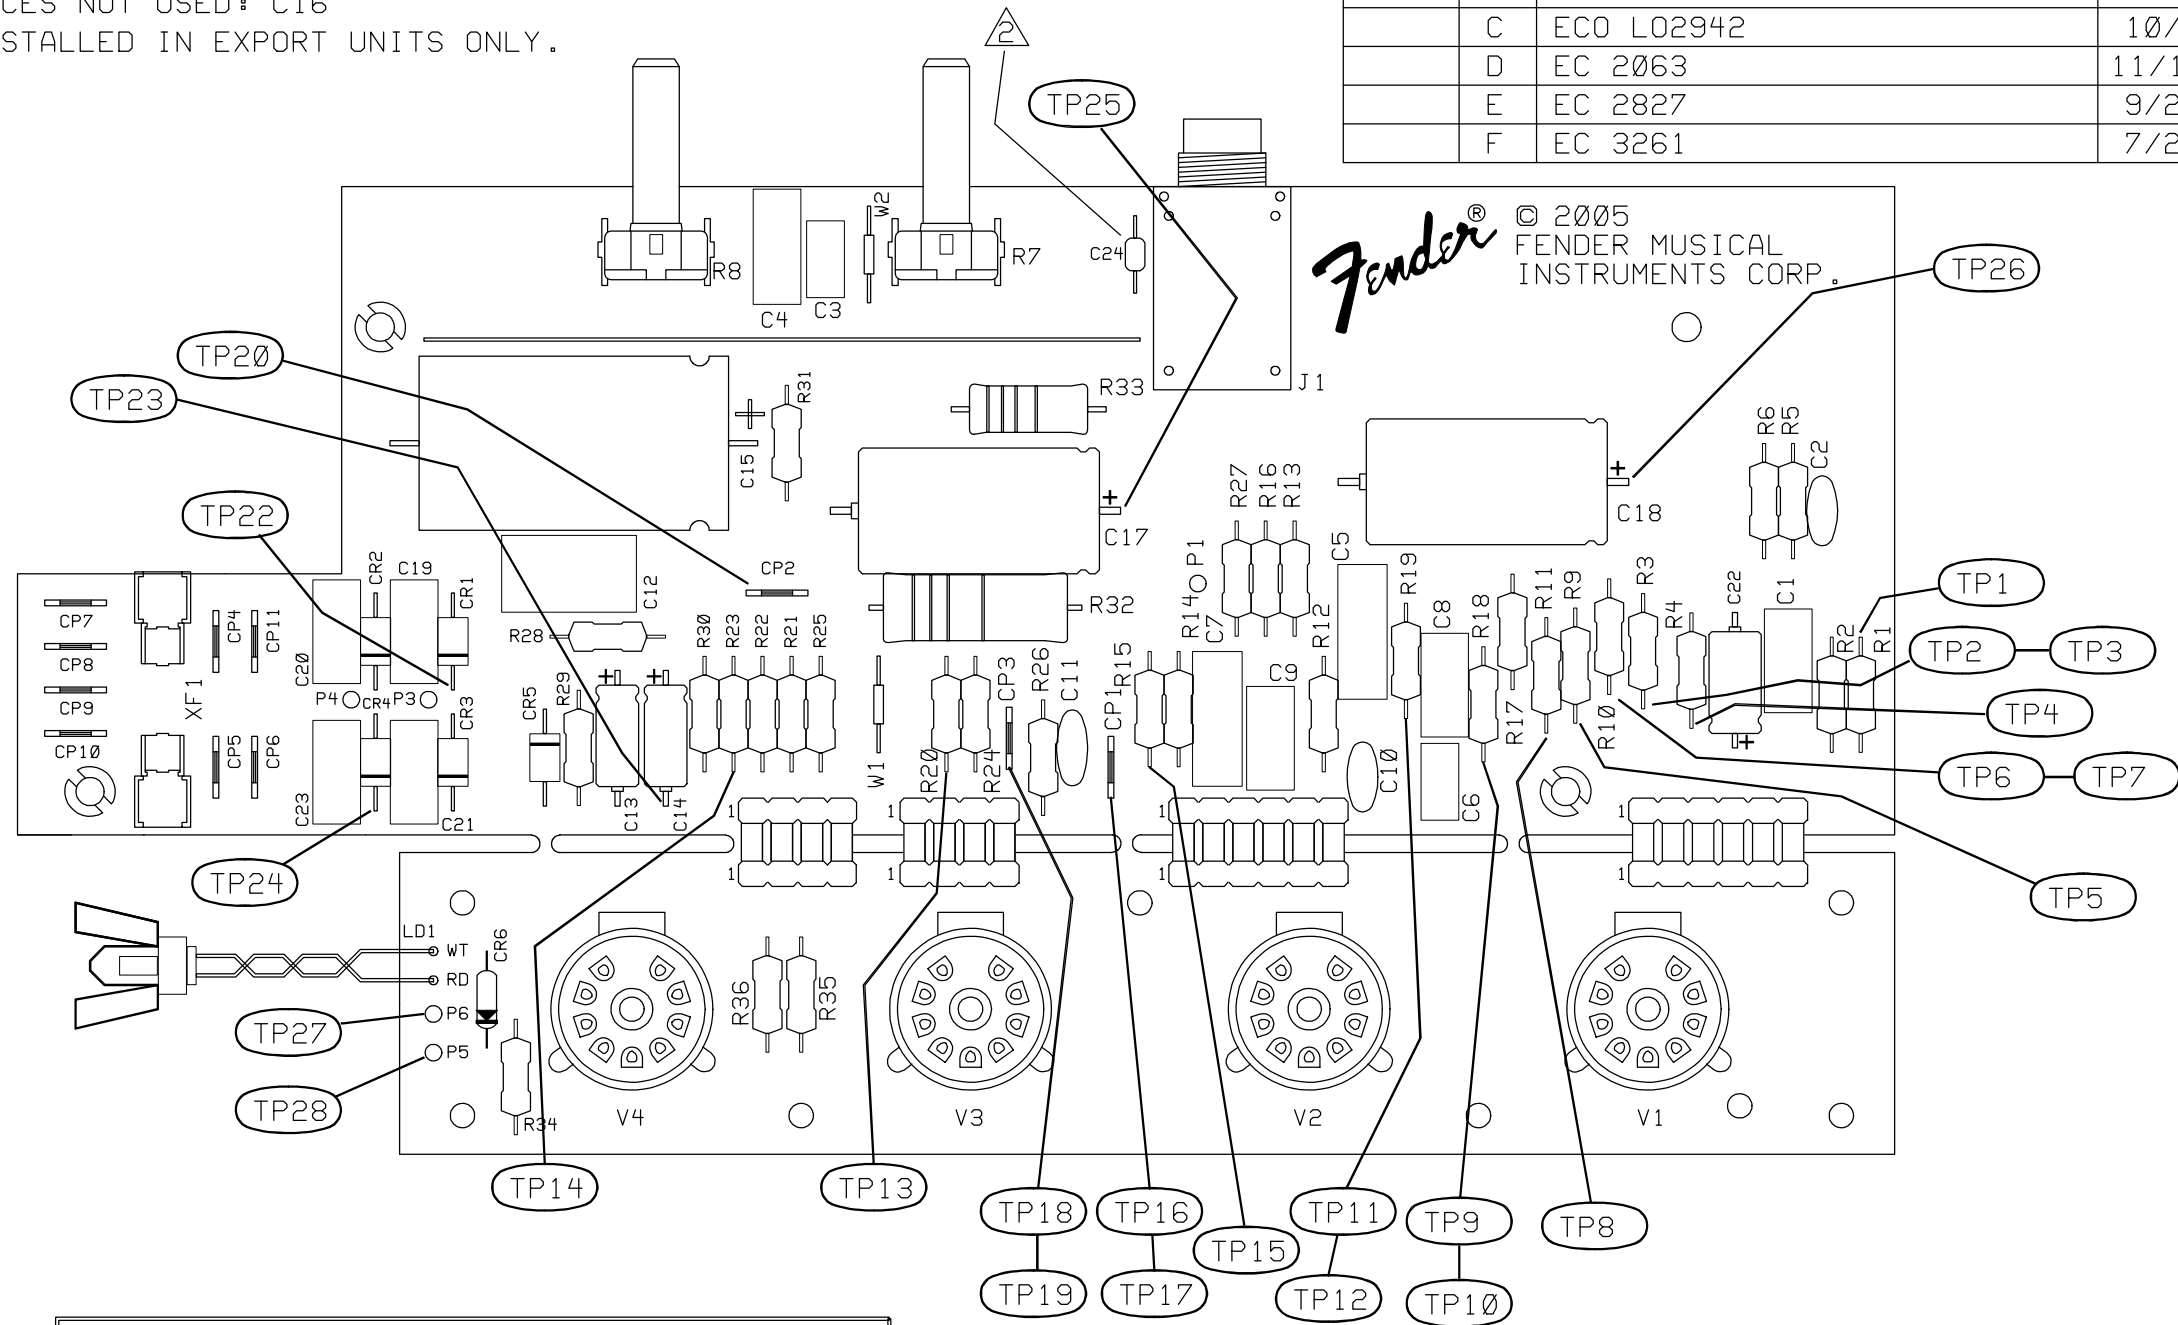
CES NOT USED: C16
STALLED IN EXPORT UNITS ONLY.

| | C | ECO L02942 | 10/ |
|---|---|---|---|
| | D | EC 2063 | 11/1 |
| | E | EC 2827 | 9/2 |
| | F | EC 3261 | 7/2 |

2

TP25

Fender® © 2005
FENDER MUSICAL
INSTRUMENTS CORP.

TP26

R8 C4 C3 W2 R7 C24 J1

TP20
TP23

C15 R31 R33 C17 R32 C18 R6 R5 C2

R27 R16 R13 P1 R14 C5 R19

TP22

CP7 CP8 CP9 CP10 XF1 CP4 CP11 CP5 CP6 C20 CR2 C19 CR1 P4 CR4 P3 CR3 C23 C21

CP2 C12 R28 R30 R23 R22 R21 R25 CR5 R29 C13 C14 W1 R20 R24 CP3 R26 C11 CP1 R15 C7 C9 R12 C10 C8 R18 C6 R17 R11 R9 R10 R3 R4 C22 C1 R2 R1

TP1
TP2 TP3
TP4
TP6 TP7
TP5

TP24

1 1 1 1 1 1 1

LD1 WT RD CR6 P6 P5 R36 R35 R34

TP27
TP28

V4 V3 V2 V1

TP14 TP13 TP18 TP16 TP15 TP11 TP9 TP8
TP19 TP17 TP12 TP10